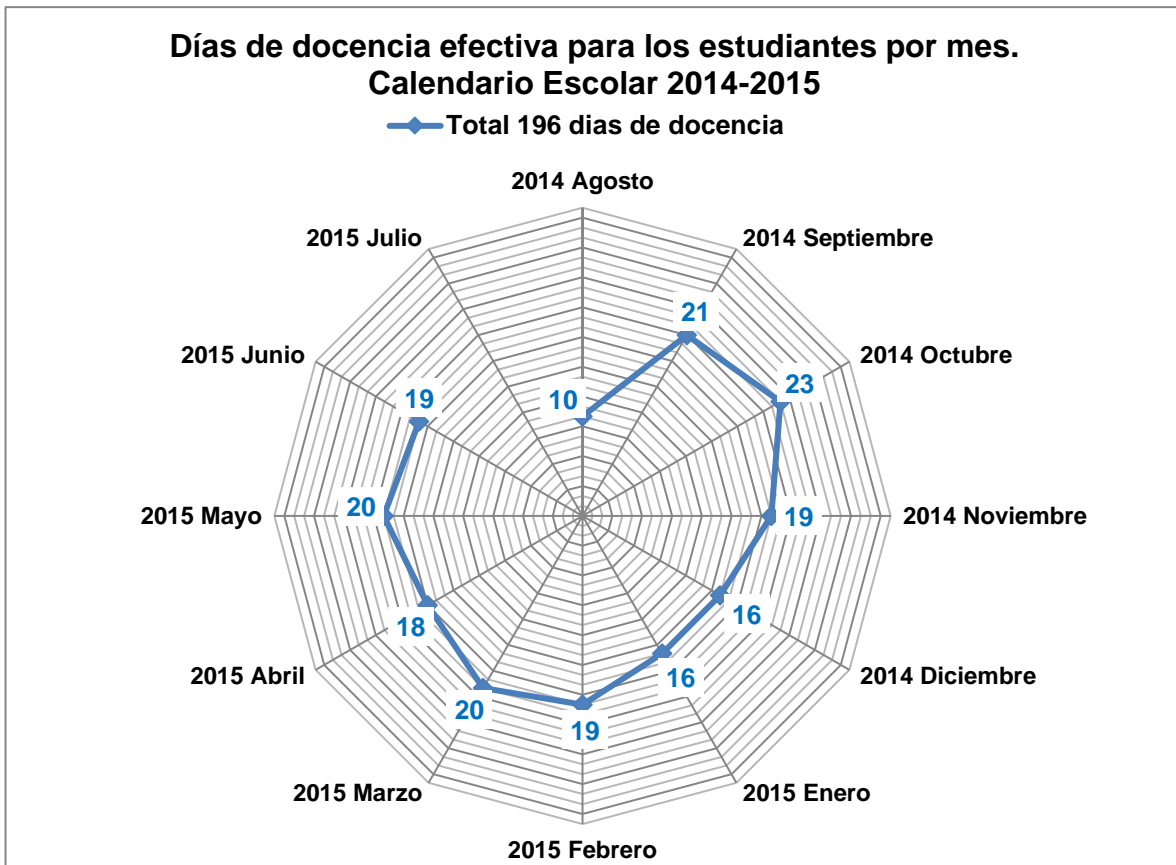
Días de docencia efectiva para los estudiantes por mes. Calendario Escolar 2014-2015

Total 196 dias de docencia

2014 Agosto
2014 Septiembre
2014 Octubre
2014 Noviembre
2014 Diciembre
2015 Enero
2015 Febrero
2015 Marzo
2015 Abril
2015 Mayo
2015 Junio
2015 Julio

10
21
23
19
16
16
19
20
18
20
19